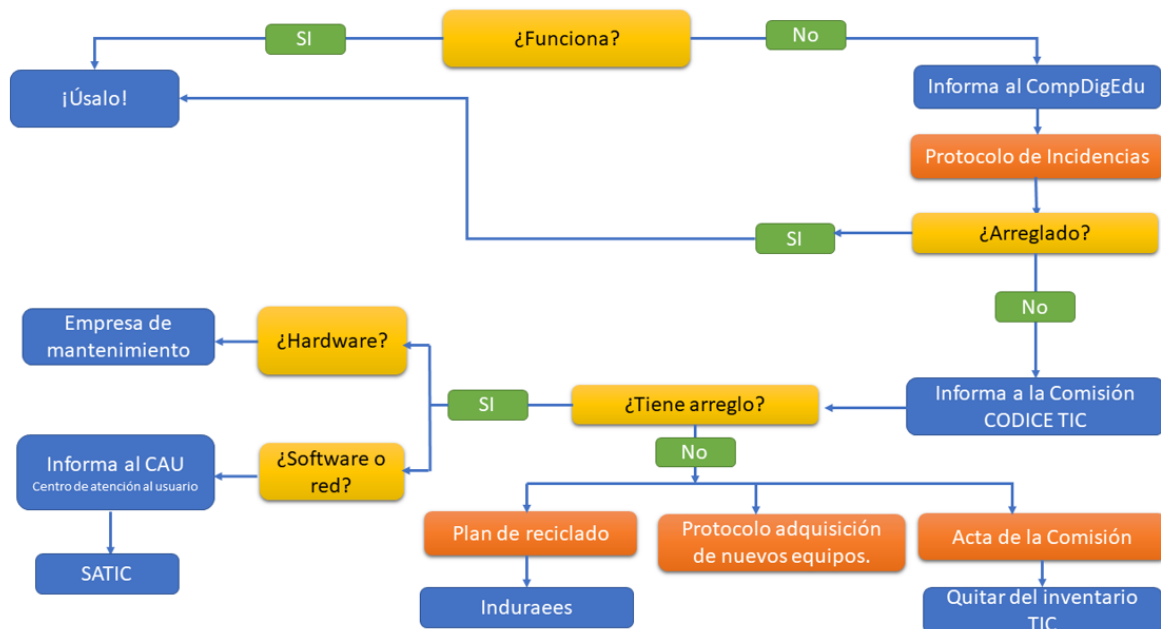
¿Funciona?

SI

No

¡Úsalo!

Informa al CompDigEdu

Protocolo de Incidencias

¿Arreglado?

SI

No

Informa a la Comisión CODICE TIC

¿Tiene arreglo?

SI

¿Hardware?

Empresa de mantenimiento

¿Software o red?

Informa al CAU
Centro de atención al usuario

SATIC

No

Plan de reciclado

Induraees

Protocolo adquisición de nuevos equipos.

Acta de la Comisión

Quitar del inventario TIC